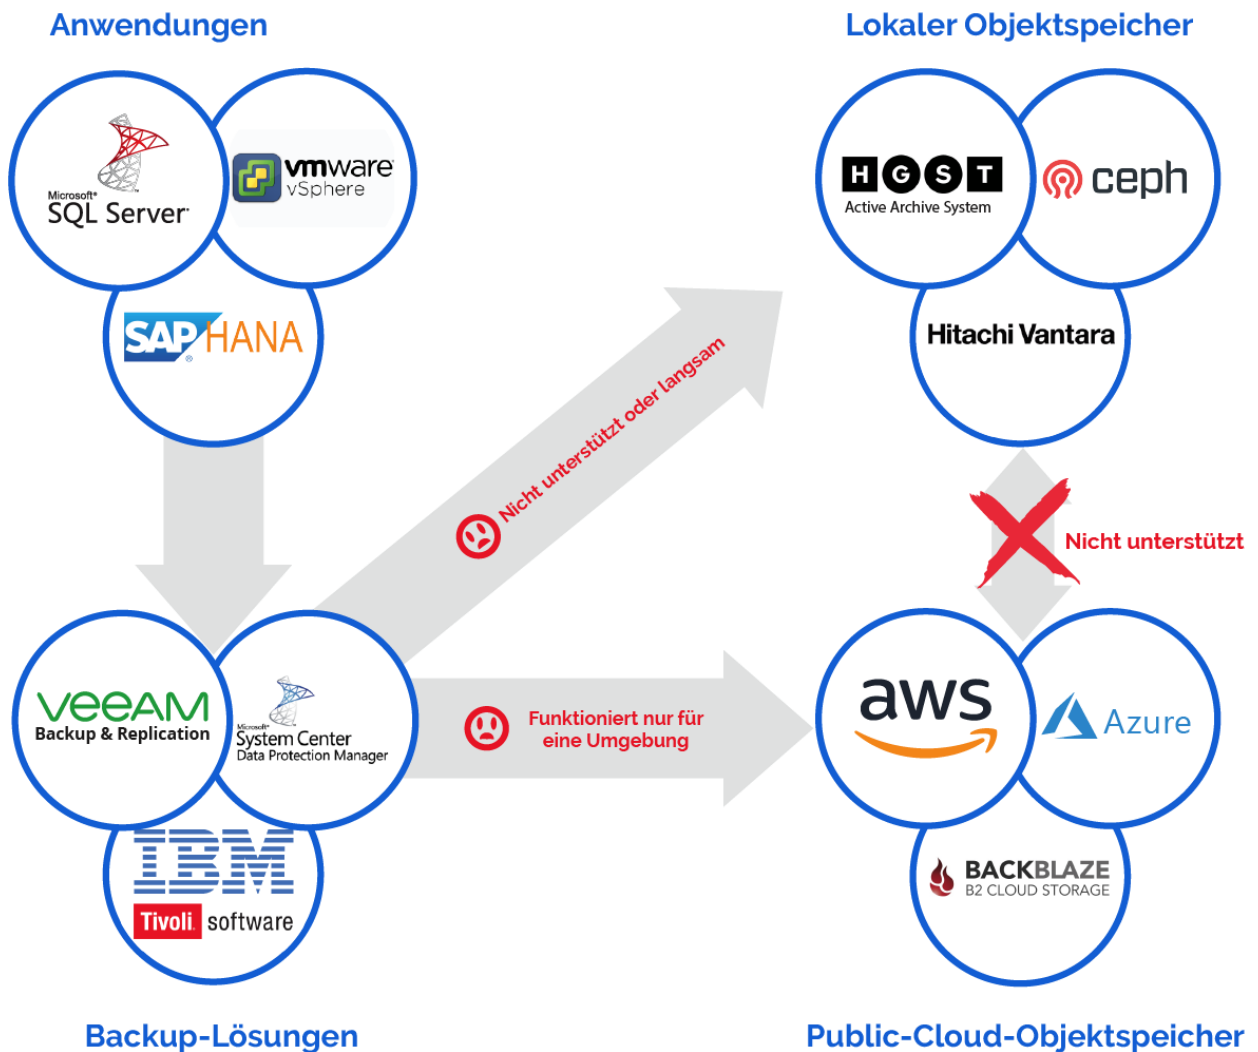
Anwendungen

Microsoft® SQL Server®

vmware vSphere

SAP HANA

Lokaler Objektspeicher

HGST Active Archive System

ceph

Hitachi Vantara

Nicht unterstützt oder langsam

Nicht unterstützt

VEEAM Backup & Replication

Microsoft® System Center Data Protection Manager

IBM Tivoli software

Funktioniert nur für eine Umgebung

aws

Azure

BACKBLAZE B2 CLOUD STORAGE

Backup-Lösungen

Public-Cloud-Objektspeicher